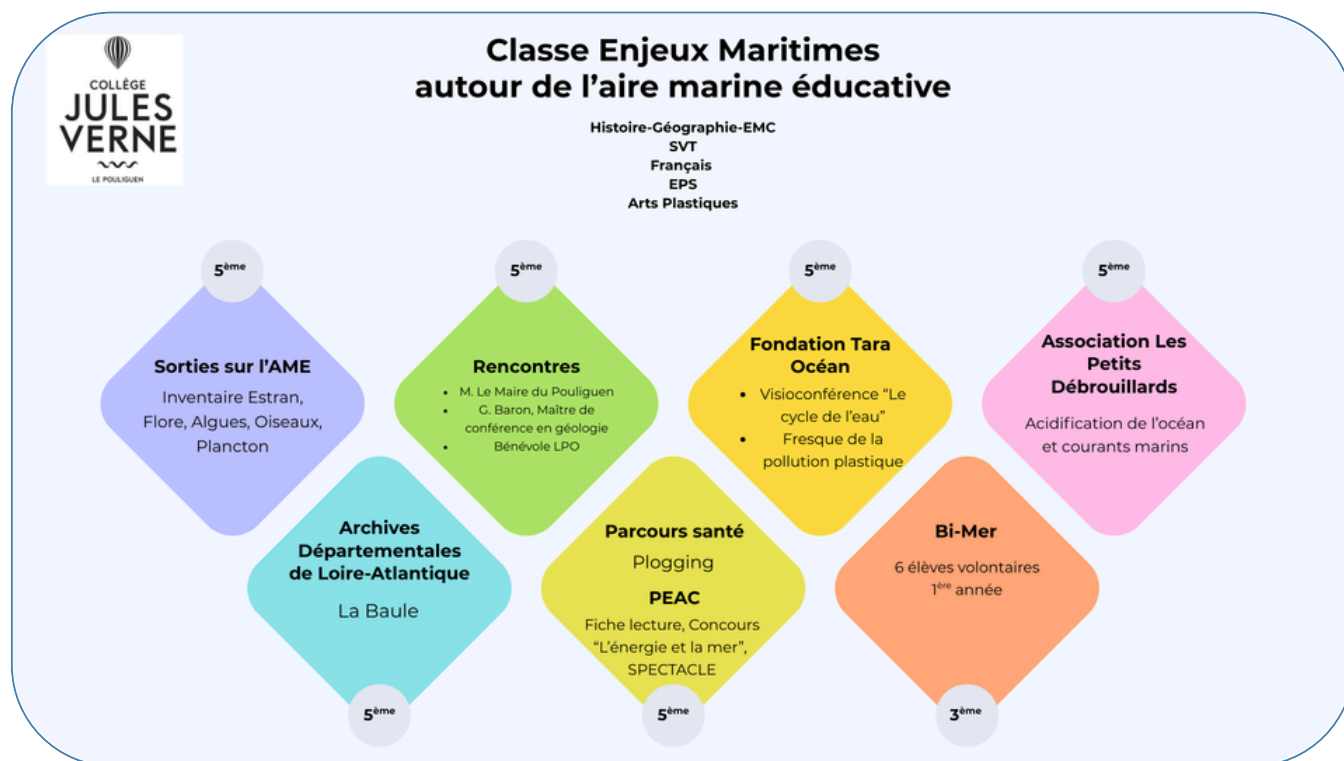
COLLÈGE
JULES
VERNE
LE POULIGUEN

Classe Enjeux Maritimes
autour de l'aire marine éducative

Histoire-Géographie-EMC
SVT
Français
EPS
Arts Plastiques

5$^{ème}$
Sorties sur l'AME
Inventaire Estran, Flore, Algues, Oiseaux, Plancton

5$^{ème}$
Rencontres
• M. Le Maire du Pouliguen
• G. Baron, Maître de conférence en géologie
• Bénévole LPO

5$^{ème}$
Fondation Tara Océan
• Visioconférence "Le cycle de l'eau"
• Fresque de la pollution plastique

5$^{ème}$
Association Les Petits Débrouillards
Acidification de l'océan et courants marins

Archives Départementales de Loire-Atlantique
La Baule
5$^{ème}$

Parcours santé
Plogging
PEAC
Fiche lecture, Concours "L'énergie et la mer", SPECTACLE
5$^{ème}$

Bi-Mer
6 élèves volontaires
1$^{ère}$ année
3$^{ème}$